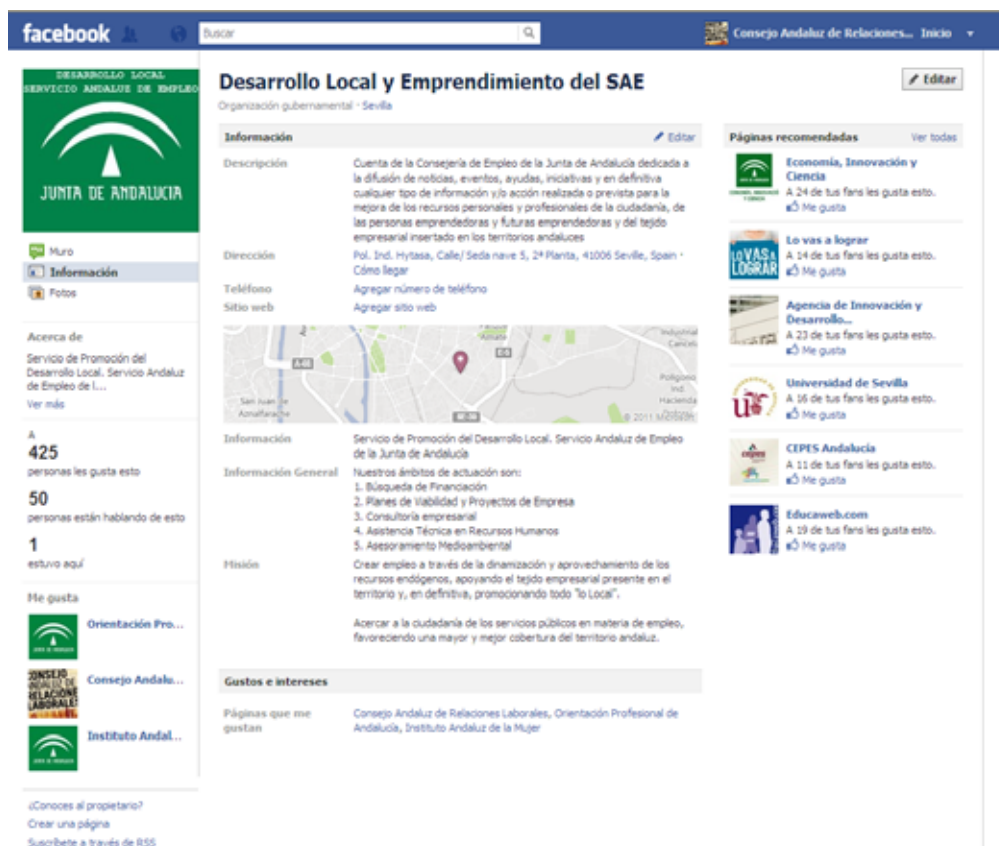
facebook Buscar Consejo Andaluz de Relaciones... Inicio

DESARROLLO LOCAL SERVICIO ANDALUZ DE EMPLEO
JUNTA DE ANDALUCIA

Muro
Información
Fotos

Acerca de
Servicio de Promoción del Desarrollo Local. Servicio Andaluz de Empleo de l...
Ver más

A
425
personas les gusta esto
50
personas están hablando de esto
1
estuvo aquí

Me gusta
Orientación Pro...
Consejo Andalu...
Instituto Andal...

¿Conoces al propietario?
Crear una página
Suscríbete a través de RSS

Desarrollo Local y Emprendimiento del SAE
Organización gubernamental · Sevilla
Editar

Información Editar
Descripción: Cuenta de la Consejería de Empleo de la Junta de Andalucía dedicada a la difusión de noticias, eventos, ayudas, iniciativas y en definitiva cualquier tipo de información y/o acción realizada o prevista para la mejora de los recursos personales y profesionales de la ciudadanía, de las personas emprendedoras y futuras emprendedoras y del tejido empresarial insertado en los territorios andaluces
Dirección: Pol. Ind. Hytasa, Calle/ Seda nave 5, 2ª Planta, 41006 Seville, Spain · Cómo llegar
Teléfono: Agregar número de teléfono
Sitio web: Agregar sitio web

San Juan de Aznalfarache
Polígono Ind. Hacienda
© 2011 Microsoft

Información: Servicio de Promoción del Desarrollo Local. Servicio Andaluz de Empleo de la Junta de Andalucía
Información General: Nuestros ámbitos de actuación son:
1. Búsqueda de Financiación
2. Planes de Viabilidad y Proyectos de Empresa
3. Consultoría empresarial
4. Asistencia Técnica en Recursos Humanos
5. Asesoramiento Medioambiental
Misión: Crear empleo a través de la dinamización y aprovechamiento de los recursos endógenos, apoyando el tejido empresarial presente en el territorio y, en definitiva, promocionando todo "lo Local".

Acercar a la cuidadanía de los servicios públicos en materia de empleo, favoreciendo una mayor y mejor cobertura del territorio andaluz.

Gustos e intereses
Páginas que me gustan: Consejo Andaluz de Relaciones Laborales, Orientación Profesional de Andalucía, Instituto Andaluz de la Mujer

Páginas recomendadas Ver todas
Economía, Innovación y Ciencia
A 24 de tus fans les gusta esto.
Me gusta
Lo vas a lograr
A 14 de tus fans les gusta esto.
Me gusta
Agencia de Innovación y Desarrollo...
A 23 de tus fans les gusta esto.
Me gusta
Universidad de Sevilla
A 16 de tus fans les gusta esto.
Me gusta
CEPES Andalucía
A 11 de tus fans les gusta esto.
Me gusta
Educaweb.com
A 19 de tus fans les gusta esto.
Me gusta